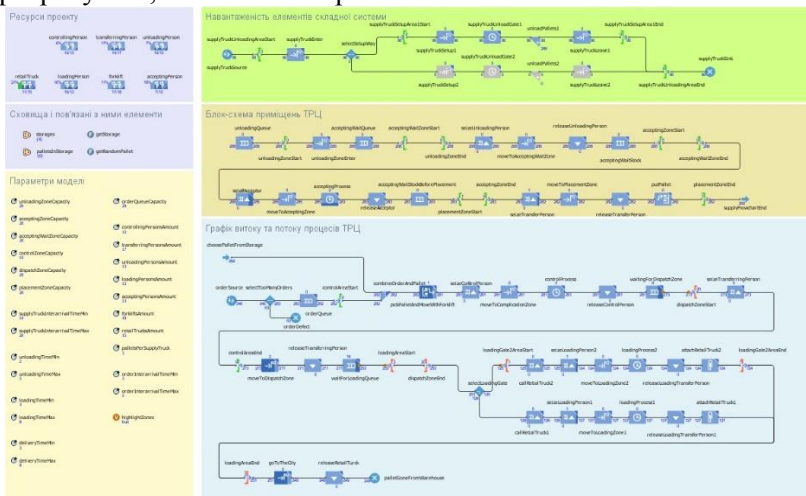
Ресурси проекту

controllingPerson
transferringPerson
unloadingPerson
retailTruck
loadingPerson
forklift
acceptingPerson

Сховища і пов'язані з ними елементи

storages
getStorage
palletsInStorage
getRandomPallet

Параметри моделі

unloadingZoneCapacity
acceptingZoneCapacity
acceptingWaitZoneCapacity
controlZoneCapacity
dispatchZoneCapacity
placementZoneCapacity
supplyTruckInterarrivalTimeMin
supplyTruckInterarrivalTimeMax
unloadingTimeMin
unloadingTimeMax
loadingTimeMin
loadingTimeMax
deliveryTimeMin
deliveryTimeMax
orderQueueCapacity
controllingPersonsAmount
transferringPersonsAmount
unloadingPersonsAmount
loadingPersonsAmount
acceptingPersonsAmount
forkliftsAmount
retailTrucksAmount
palletsPerSupplyTruck
orderInterarrivalTimeMin
orderInterarrivalTimeMax
highlightZones

Навантаженість елементів складної системи

supplyTruckUnloadingAreaStart
supplyTruckEnter
selectSetupWay
supplyTruckSetupAreaStart
supplyTruckSetup1
supplyTruckSetup2
supplyTruckUnloadState1
supplyTruckUnloadState2
unloadPallets1
unloadPallets2
supplyTruckLeave1
supplyTruckLeave2
supplyTruckSetupAreaEnd
supplyTruckUnloadingAreaEnd
supplyTruckSink
supplyTruckSource

Блок-схема приміщень ТРЦ

unloadingQueue
unloadingZoneStart
acceptingWaitQueue
unloadingZoneEnter
acceptingWaitZoneStart
unloadingZoneEnd
seizeUnloadingPerson
moveToAcceptingWaitZone
releaseUnloadingPerson
acceptingWaitStock
acceptingZoneStart
acceptingWaitZoneEnd
seizeAcceptor
moveToAcceptingZone
acceptingProcess
releaseAcceptor
acceptingWaitStockBeforePlacement
placementZoneStart
acceptingZoneEnd
seizeTransferPerson
moveToPlacementZone
releaseTransferPerson
putPallet
placementZoneEnd
supplyProcessEnd

Графік витоку та потоку процесів ТРЦ

choosePalletFromStorage
orderSource
selectTheManyOrders
orderQueue
orderSeize1
controlAreaStart
combineOrderAndPallet1
pickPalletsAndMoveWithForklift
seizeControlPerson
moveToComplicationZone
controlProcess
releaseControlPerson
waitingForDispatchZone
dispatchZoneStart
seizeTransferringPerson
controlAreaEnd
moveToDispatchZone
releaseTransferringPerson
waitForLoadingQueue
loadingAreaStart
dispatchZoneEnd
selectLoadingGate
loadingGate2AreaStart
callRetailTruck2
seizeLoadingPerson2
moveToLoadingZone2
loadingProcess2
releaseLoadingTransferPerson
attachRetailTruck2
loadingGate2AreaEnd
callRetailTruck1
seizeLoadingPerson1
moveToLoadingZone1
loadingProcess1
releaseLoadingTransferPerson1
attachRetailTruck1
loadingAreaEnd
goToTheCity
releaseRetailTruck
palletGoneFromWarehouse